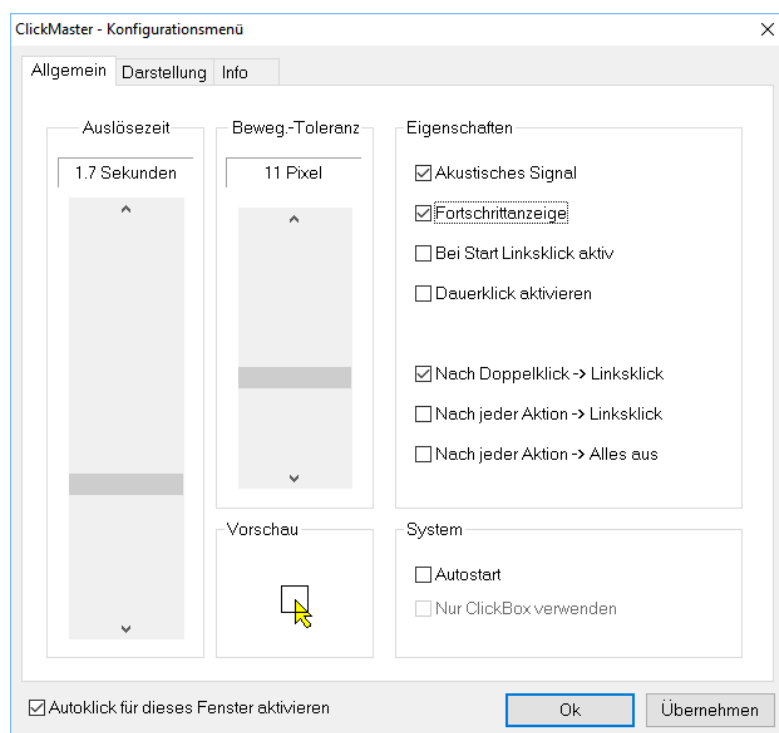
ClickMaster - Konfigurationsmenü

×

Allgemein | Darstellung | Info

Auslösezeit

1.7 Sekunden

Beweg.-Toleranz

11 Pixel

Eigenschaften

☑ Akustisches Signal
☑ Fortschrittanzeige
☐ Bei Start Linksklick aktiv
☐ Dauerklick aktivieren
☑ Nach Doppelklick -> Linksklick
☐ Nach jeder Aktion -> Linksklick
☐ Nach jeder Aktion -> Alles aus

Vorschau

System

☐ Autostart
☐ Nur ClickBox verwenden

☑ Autoklick für dieses Fenster aktivieren

Ok

Übernehmen